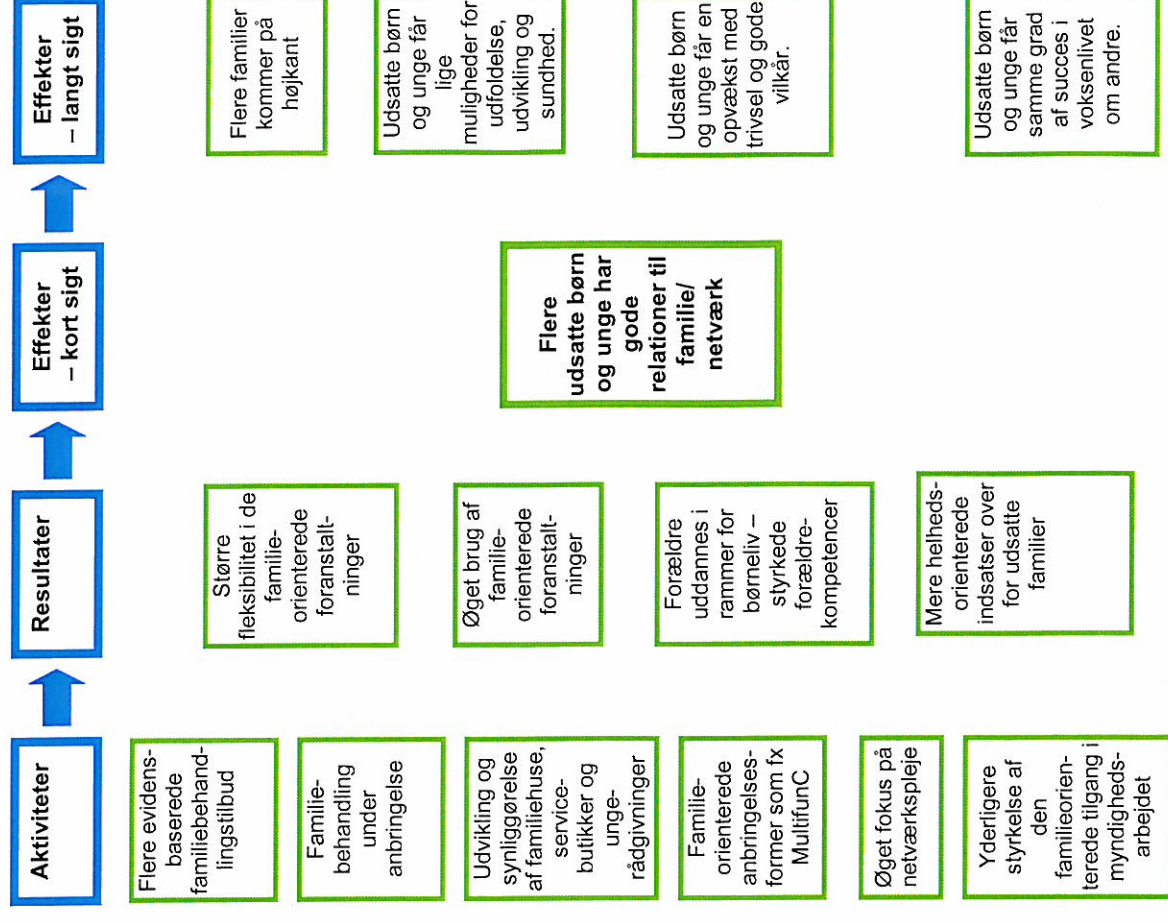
Aktiviteter

Flere evidensbaserede familiebehandlingstilbud

Familiebehandling under anbringelse

Udvikling og synliggørelse af familiehuse, servicebutikker og ungerådgivninger

Familieorienterede anbringelsesformer som fx MultifunC

Øget fokus på netværkspleje

Yderligere styrkelse af den familieorienterede tilgang i myndighedsarbejdet

Resultater

Større fleksibilitet i de familieorienterede foranstaltninger

Øget brug af familieorienterede foranstaltninger

Forældre uddannes i rammer for børneliv – styrkede forældrekompetencer

Mere helhedsorienterede indsatser over for udsatte familier

Effekter – kort sigt

Flere udsatte børn og unge har gode relationer til familie/netværk

Effekter – langt sigt

Flere familier kommer på højkant

Udsatte børn og unge får lige muligheder for udfoldelse, udvikling og sundhed.

Udsatte børn og unge får en opvækst med trivsel og gode vilkår.

Udsatte børn og unge får samme grad af succes i voksenlivet om andre.